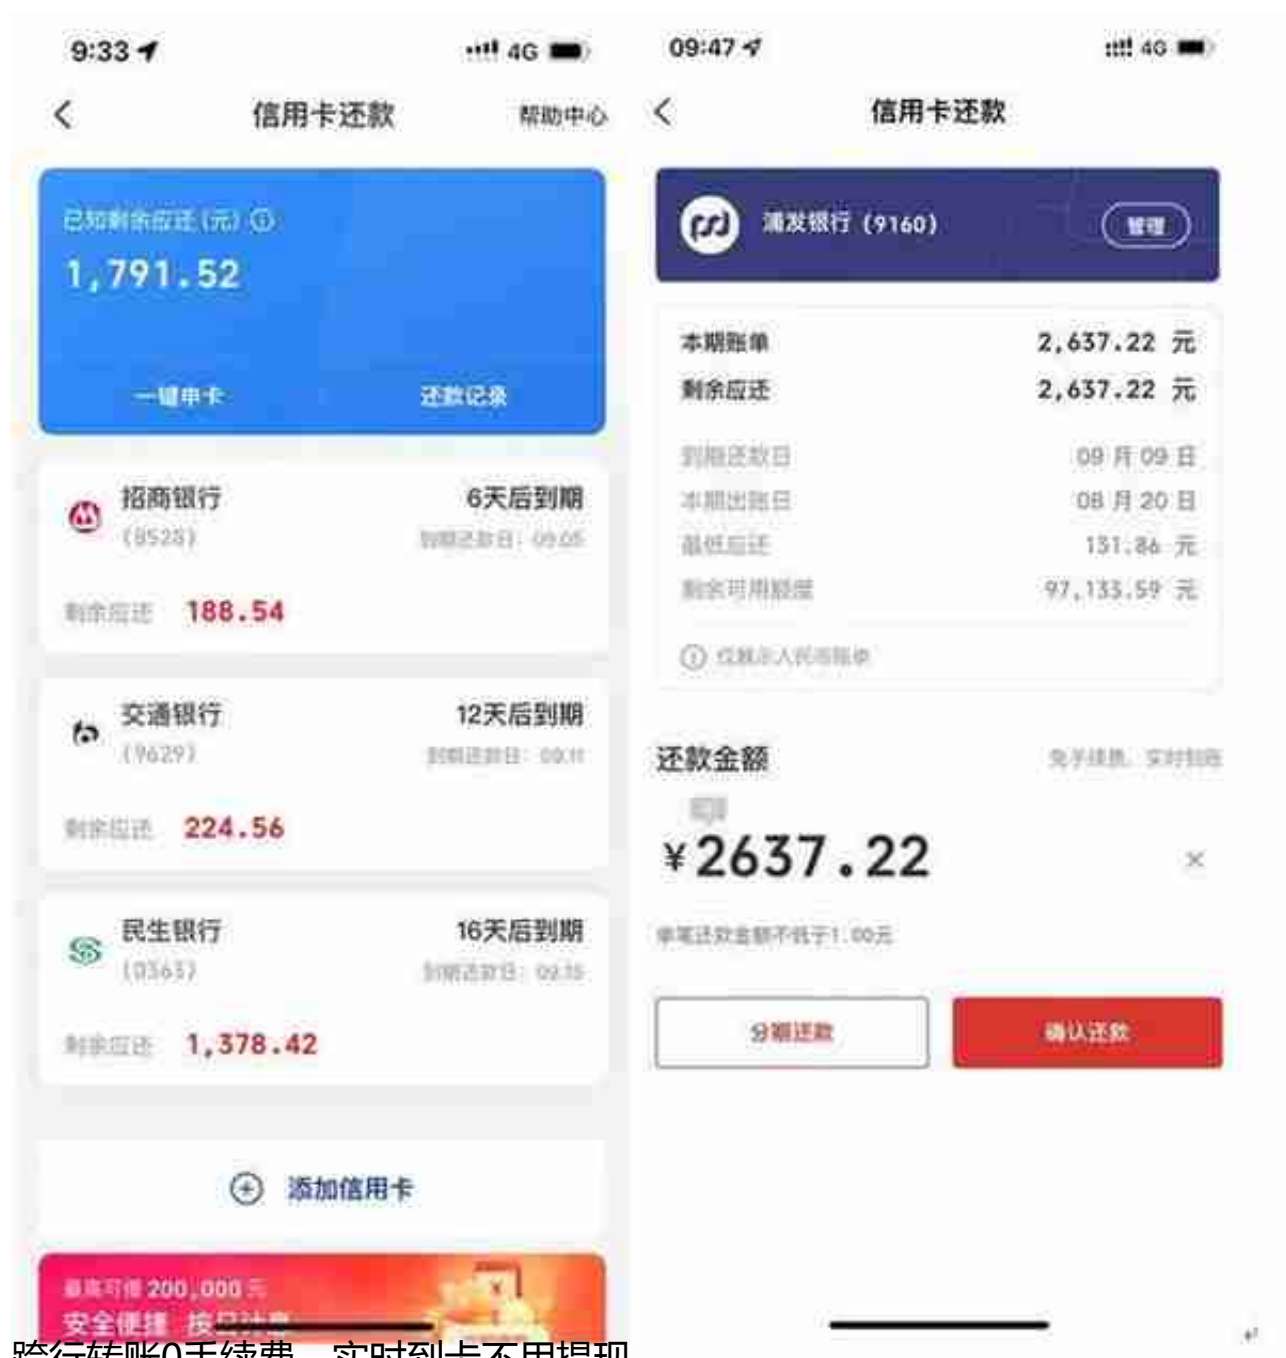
9:33

4G

信用卡还款

帮助中心

已知剩余应还 (元)

1,791.52

一键串卡

还款记录

招商银行

(8528)

6天后到期

到期还款日: 09.05

剩余应还 188.54

交通银行

(9629)

12天后到期

到期还款日: 09.11

剩余应还 224.56

民生银行

(0363)

16天后到期

到期还款日: 09.15

剩余应还 1,378.42

添加信用卡

最高可借 200,000 元

安全便捷 按日计息

09:47

4G

信用卡还款

浦发银行 (9160)

管理

本期账单 2,637.22 元

剩余应还 2,637.22 元

到期还款日 09 月 09 日

本期出账日 08 月 20 日

最低应还 131.86 元

剩余可用额度 97,133.59 元

仅展示人民币账单

还款金额

免手续费, 实时到账

¥2637.22

单笔还款金额不低于1.00元

分期还款

确认还款

跨行转账0手续费，实时到卡不用提现